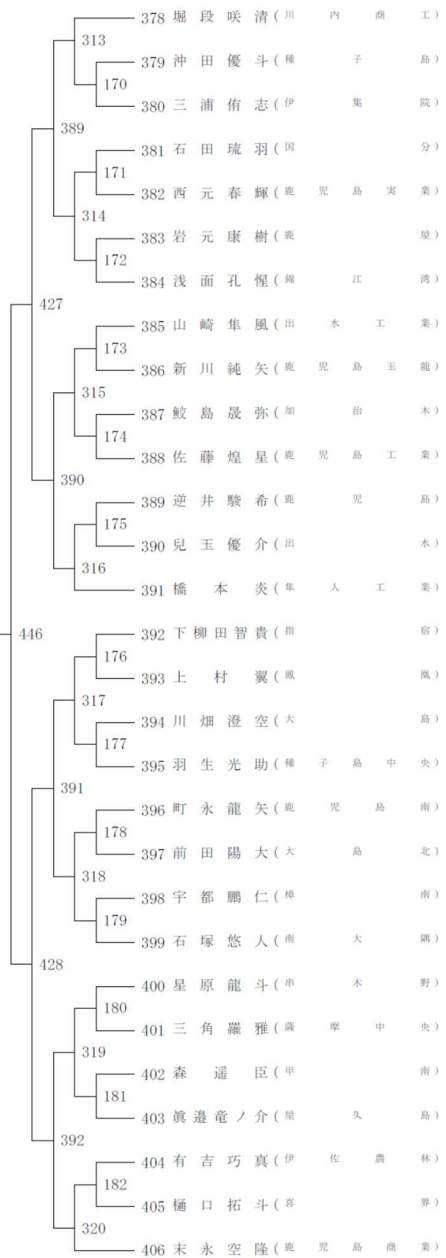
378 堀段咲清（川内商工）
313
379 沖田優斗（種子島）
170
380 三浦侑志（伊集院）
389
381 石田琉羽（国分）
171
382 西元春輝（鹿児島実業）
314
383 岩元康樹（鹿屋）
172
384 浅面孔惺（錦江湾）
427
385 山崎隼風（出水工業）
173
386 新川純矢（鹿児島玉龍）
315
387 鮫島晟弥（加治木）
174
388 佐藤煌星（鹿児島工業）
390
389 逆井駿希（鹿児島）
175
390 児玉優介（出水）
316
391 橋本炎（隼人工業）
446
392 下柳田智貴（指宿）
176
393 上村翼（鳳凰）
317
394 川畑澄空（大島）
177
395 羽生光助（種子島中央）
391
396 町永龍矢（鹿児島南）
178
397 前田陽大（大島北）
318
398 宇都鵬仁（樟南）
179
399 石塚悠人（南大隅）
428
400 星原龍斗（串木野）
180
401 三角羅雅（薩摩中央）
319
402 森遥臣（甲南）
181
403 眞邉竜ノ介（屋久島）
392
404 有吉巧真（伊佐農林）
182
405 樋口拓斗（喜界）
320
406 末永空隆（鹿児島商業）